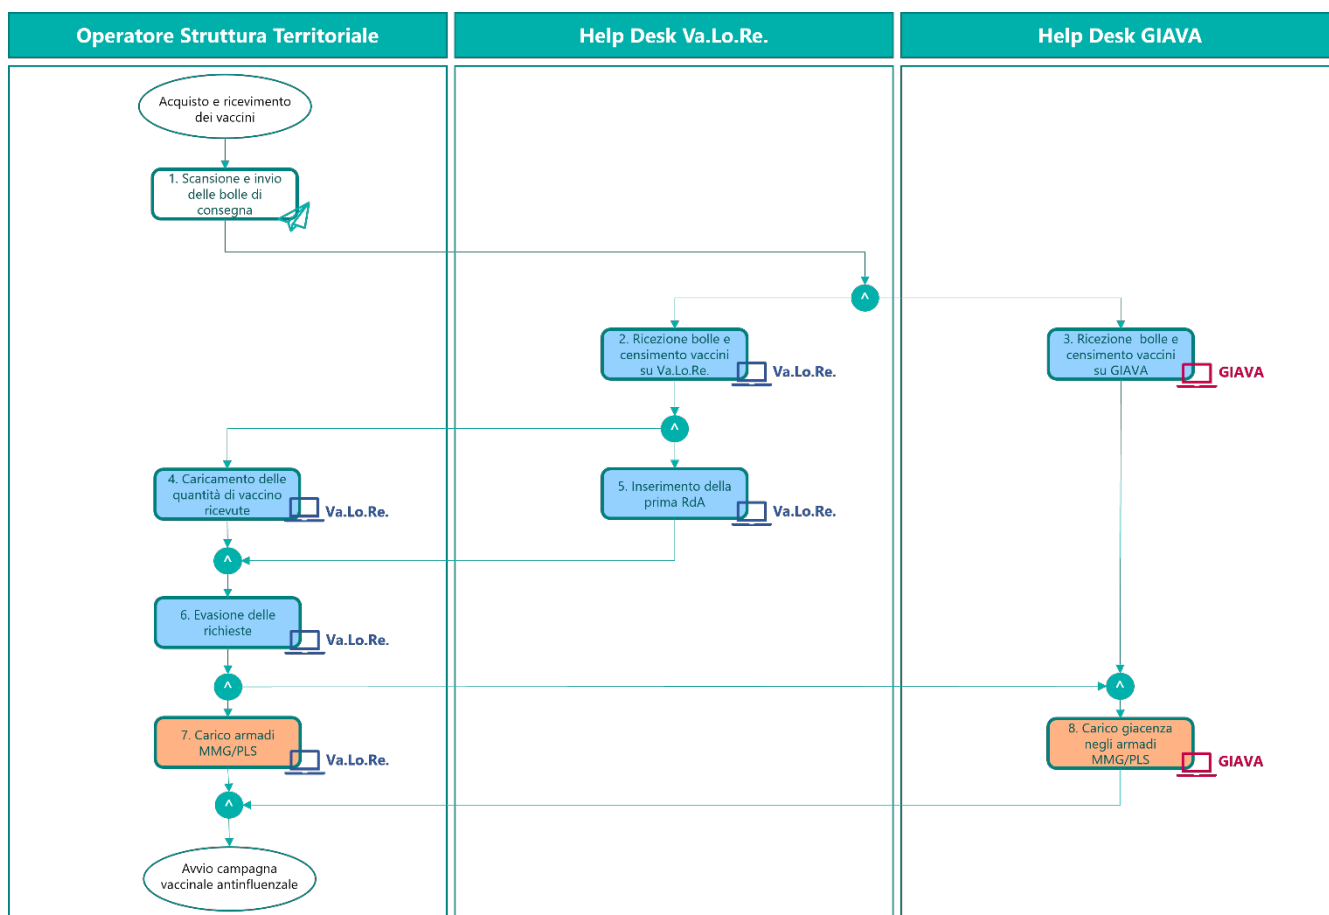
Operatore Struttura Territoriale

Help Desk Va.Lo.Re.

Help Desk GIAVA

Acquisto e ricevimento dei vaccini

1. Scansione e invio delle bolle di consegna

^

2. Ricezione bolle e censimento vaccini su Va.Lo.Re.

Va.Lo.Re.

3. Ricezione bolle e censimento vaccini su GIAVA

GIAVA

^

4. Caricamento delle quantità di vaccino ricevute

Va.Lo.Re.

5. Inserimento della prima RdA

Va.Lo.Re.

^

6. Evasione delle richieste

Va.Lo.Re.

^

^

7. Carico armadi MMG/PLS

Va.Lo.Re.

8. Carico giacenza negli armadi MMG/PLS

GIAVA

^

Avvio campagna vaccinale antinfluenzale